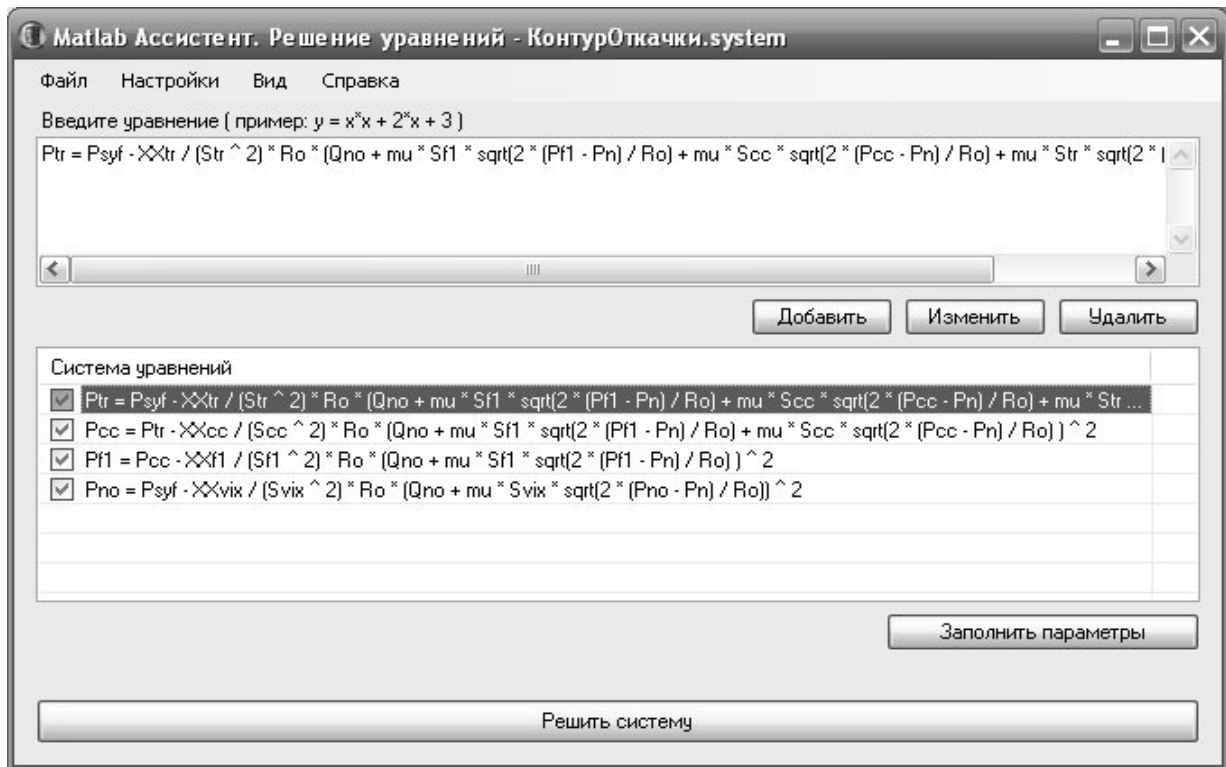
Matlab Ассистент. Решение уравнений - КонтурОткачки.system

Файл Настройки Вид Справка

Введите уравнение ( пример: y = x*x + 2*x + 3 )

Ptr = Psyf - XXtr / (Str ^ 2) * Ro * (Qno + mu * Sf1 * sqrt(2 * (Pf1 - Pn) / Ro) + mu * Scc * sqrt(2 * (Pcc - Pn) / Ro) + mu * Str * sqrt(2 * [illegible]

Добавить Изменить Удалить

Система уравнений

Ptr = Psyf - XXtr / (Str ^ 2) * Ro * (Qno + mu * Sf1 * sqrt(2 * (Pf1 - Pn) / Ro) + mu * Scc * sqrt(2 * (Pcc - Pn) / Ro) + mu * Str ...

Pcc = Ptr - XXcc / (Scc ^ 2) * Ro * (Qno + mu * Sf1 * sqrt(2 * (Pf1 - Pn) / Ro) + mu * Scc * sqrt(2 * (Pcc - Pn) / Ro) ) ^ 2

Pf1 = Pcc - XXf1 / (Sf1 ^ 2) * Ro * (Qno + mu * Sf1 * sqrt(2 * (Pf1 - Pn) / Ro) ) ^ 2

Pno = Psyf - XXvix / (Svix ^ 2) * Ro * (Qno + mu * Svix * sqrt(2 * (Pno - Pn) / Ro)) ^ 2

Заполнить параметры

Решить систему